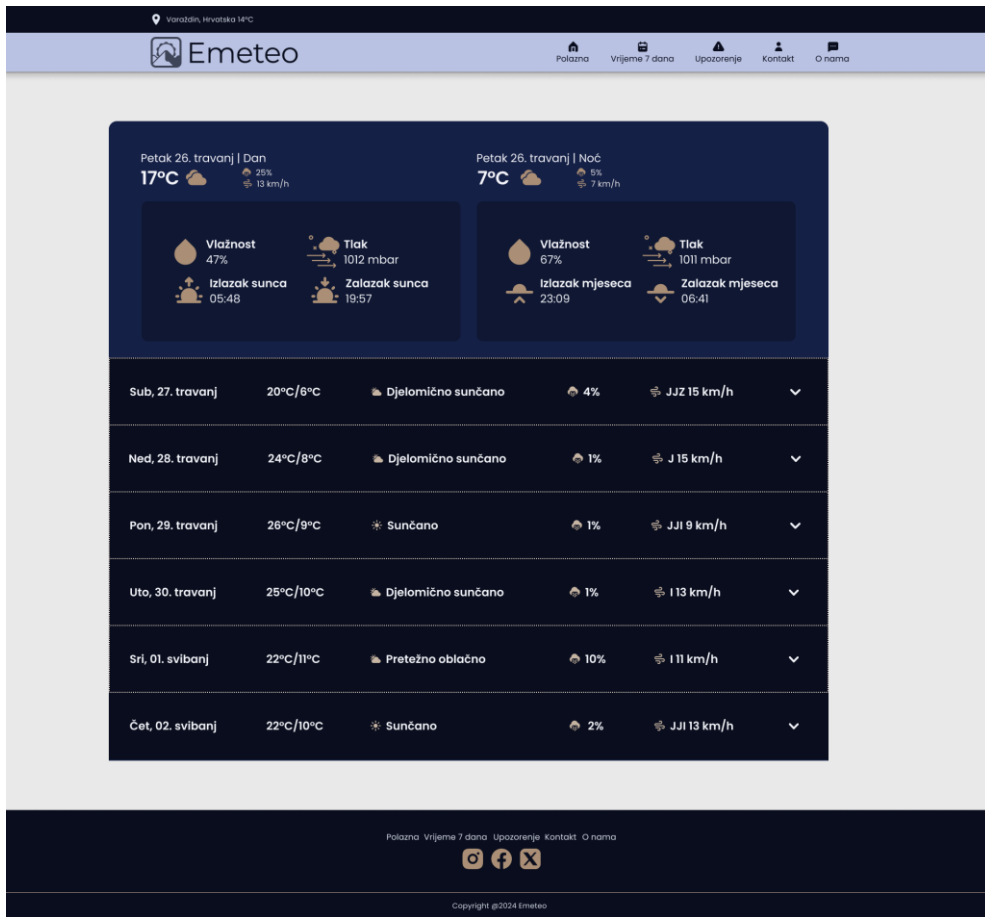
Varaždin, Hrvatska 14°C

Emeteo

Polazna Vrijeme 7 dana Upozorenje Kontakt O nama

Petak 26. travanj | Dan
17°C 25% 13 km/h

Petak 26. travanj | Noć
7°C 5% 7 km/h

Vlažnost 47%
Tlak 1012 mbar
Izlazak sunca 05:48
Zalazak sunca 19:57

Vlažnost 67%
Tlak 1011 mbar
Izlazak mjeseca 23:09
Zalazak mjeseca 06:41

| | | | | |
|---|---|---|---|---|
| Sub, 27. travanj | 20°C/6°C | Djelomično sunčano | 4% | JJZ 15 km/h |
| Ned, 28. travanj | 24°C/8°C | Djelomično sunčano | 1% | J 15 km/h |
| Pon, 29. travanj | 26°C/9°C | Sunčano | 1% | JJI 9 km/h |
| Uto, 30. travanj | 25°C/10°C | Djelomično sunčano | 1% | I 13 km/h |
| Sri, 01. svibanj | 22°C/11°C | Pretežno oblačno | 10% | I 11 km/h |
| Čet, 02. svibanj | 22°C/10°C | Sunčano | 2% | JJI 13 km/h |

Polazna Vrijeme 7 dana Upozorenje Kontakt O nama

Copyright @2024 Emeteo